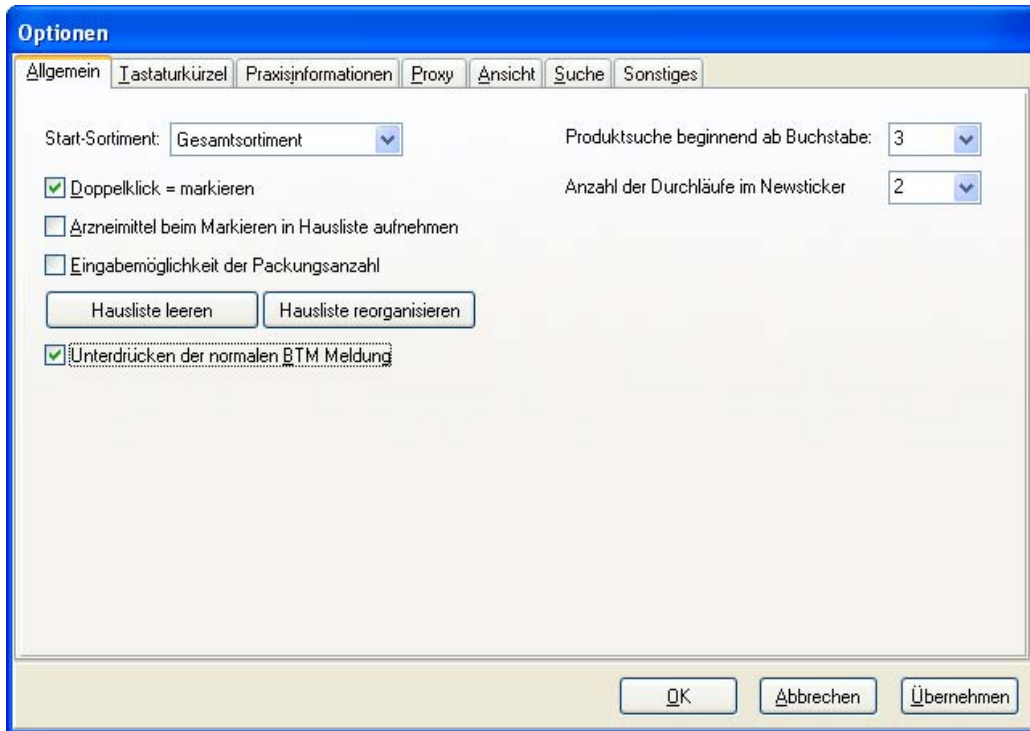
Optionen

Allgemein | Tastaturkürzel | Praxisinformationen | Proxy | Ansicht | Suche | Sonstiges

Start-Sortiment: Gesamtsortiment

Doppelklick = markieren

Arzneimittel beim Markieren in Hausliste aufnehmen

Eingabemöglichkeit der Packungsanzahl

Hausliste leeren

Hausliste reorganisieren

Unterdrücken der normalen BTM Meldung

Produktsuche beginnend ab Buchstabe: 3

Anzahl der Durchläufe im Newsticker 2

OK

Abbrechen

Übernehmen